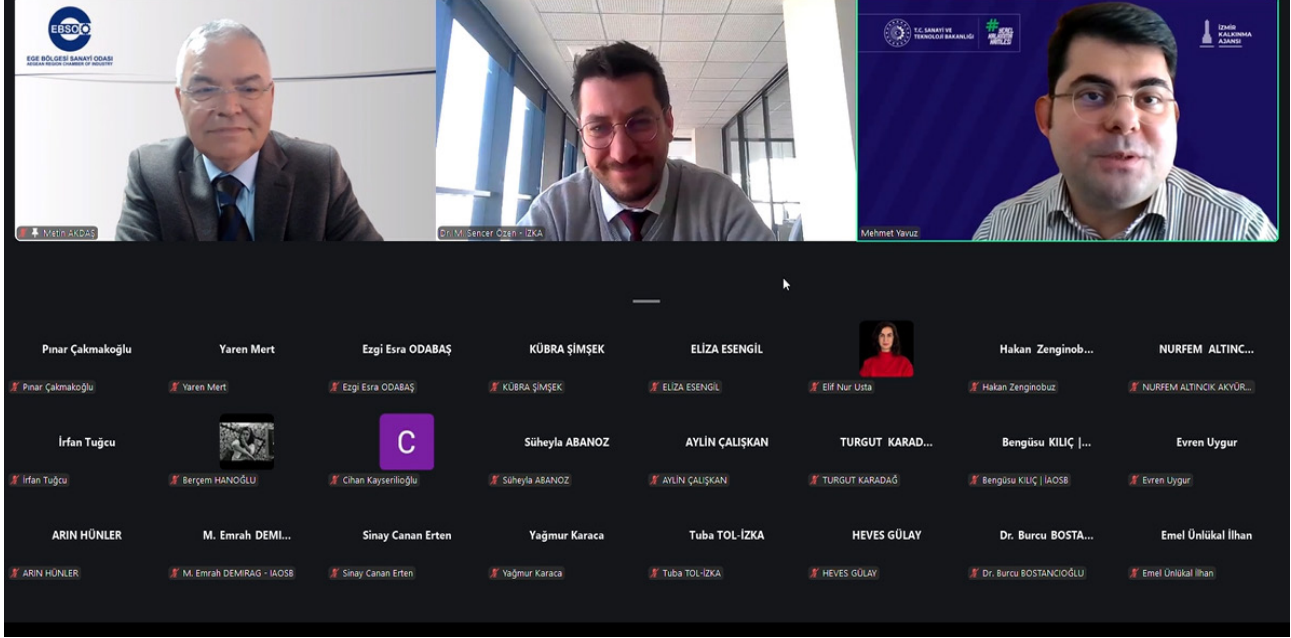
EBSO
EGE BÖLGESİ SANAYİ ODASI
AEGEAN REGION CHAMBER OF INDUSTRY

Metin AKDAŞ

Dr. M. Sencer Özen - İZKA

T.C. SANAYİ VE TEKNOLOJİ BAKANLIĞI

İZMİR KALKINMA AJANSI

Mehmet Yavuz

Pınar Çakmakoğlu
Pınar Çakmakoğlu

Yaren Mert
Yaren Mert

Ezgi Esra ODABAŞ
Ezgi Esra ODABAŞ

KÜBRA ŞİMŞEK
KÜBRA ŞİMŞEK

ELİZA ESENGİL
ELİZA ESENGİL

Elif Nur Usta

Hakan Zenginob...
Hakan Zenginobuz

NURFEM ALTINC...
NURFEM ALTINCIK AKYÜR...

İrfan Tuğcu
İrfan Tuğcu

Berçem HANOĞLU

C
Cihan Kayserilioğlu

Süheyla ABANOZ
Süheyla ABANOZ

AYLİN ÇALIŞKAN
AYLİN ÇALIŞKAN

TURGUT KARAD...
TURGUT KARADAĞ

Bengüsu KILIÇ |...
Bengüsu KILIÇ | İAOSB

Evren Uygur
Evren Uygur

ARIN HÜNLER
ARIN HÜNLER

M. Emrah DEMI...
M. Emrah DEMIRAG - IAOSB

Sinay Canan Erten
Sinay Canan Erten

Yağmur Karaca
Yağmur Karaca

Tuba TOL-İZKA
Tuba TOL-İZKA

HEVES GÜLAY
HEVES GÜLAY

Dr. Burcu BOSTA...
Dr. Burcu BOSTANCIOĞLU

Emel Ünlükal İlhan
Emel Ünlükal İlhan